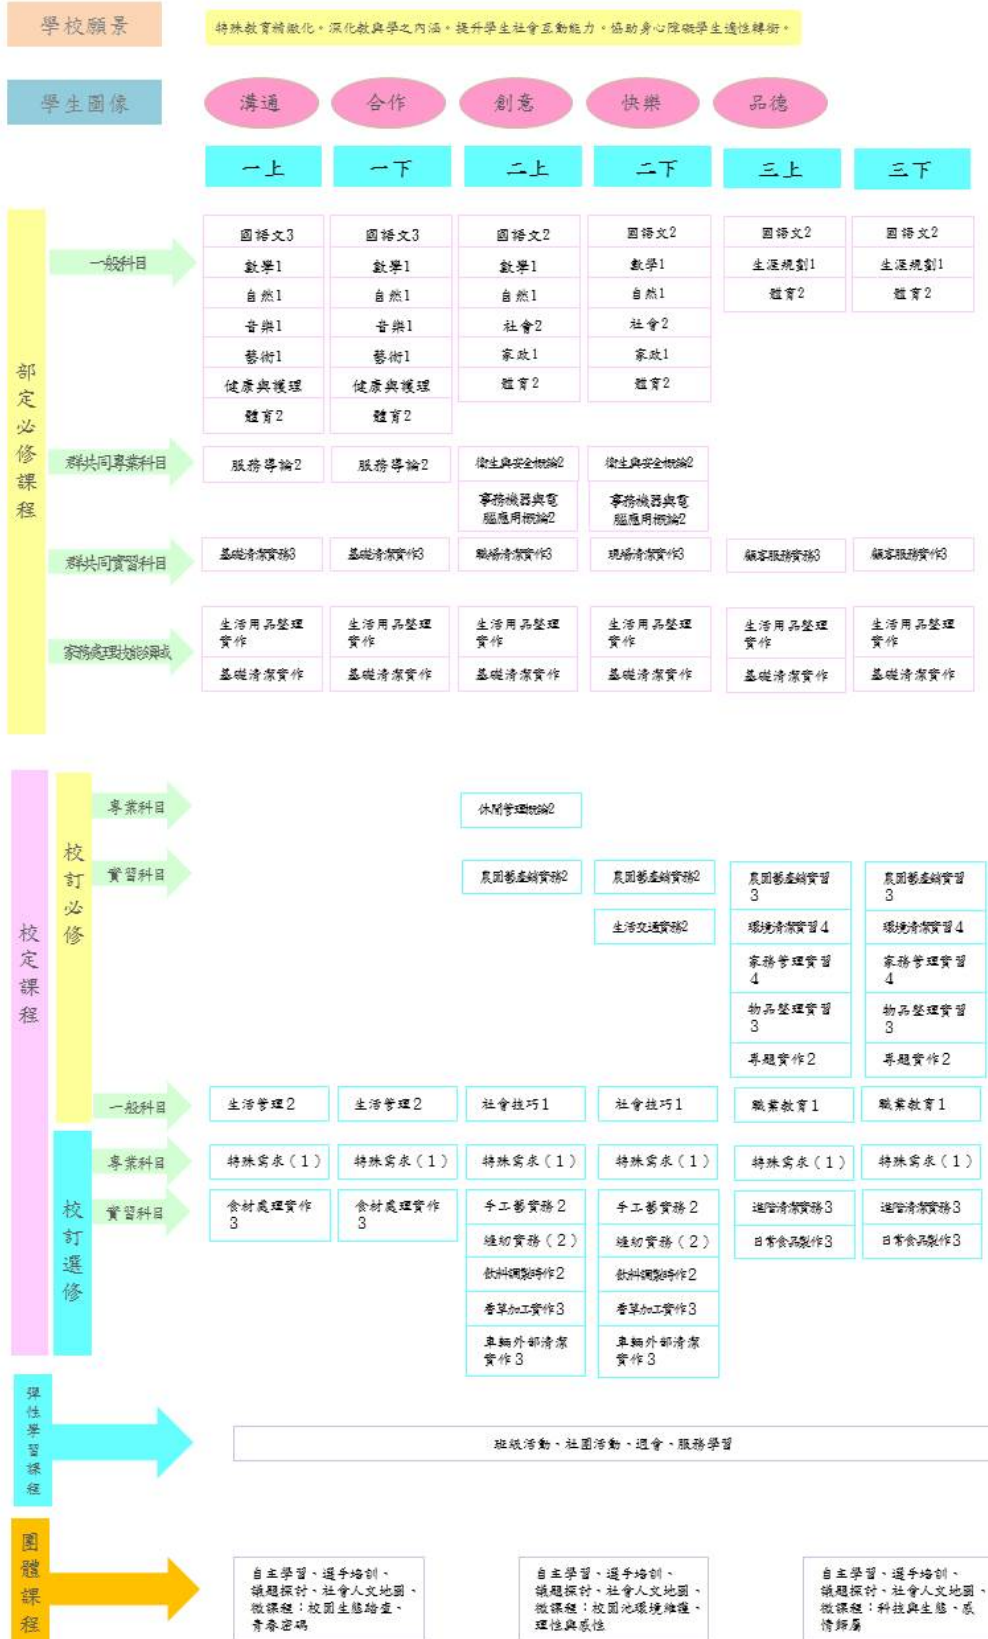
學校願景

特殊教育精緻化。深化教與學之內涵。提升學生社會互動能力。協助身心障礙學生適性轉銜。

學生圖像

溝通 合作 創意 快樂 品德

| | 一上 | 一下 | 二上 | 二下 | 三上 | 三下 |
|---|---|---|---|---|---|---|
| 一般科目 | 國語文3 | 國語文3 | 國語文2 | 國語文2 | 國語文2 | 國語文2 |
| | 數學1 | 數學1 | 數學1 | 數學1 | 生涯規劃1 | 生涯規劃1 |
| | 自然1 | 自然1 | 自然1 | 自然1 | 體育2 | 體育2 |
| | 音樂1 | 音樂1 | 社會2 | 社會2 | | |
| | 藝術1 | 藝術1 | 家政1 | 家政1 | | |
| | 健康與護理 | 健康與護理 | 體育2 | 體育2 | | |
| | 體育2 | 體育2 | | | | |
| 群共同專業科目 | 服務導論2 | 服務導論2 | 衛生與安全概論2 | 衛生與安全概論2 | | |
| | | | 事務機器與電腦應用概論2 | 事務機器與電腦應用概論2 | | |
| 群共同實習科目 | 基礎清潔實務3 | 基礎清潔實務3 | 職場清潔實作3 | 職場清潔實作3 | 顧客服務實務3 | 顧客服務實作3 |
| 家務處理技能領域 | 生活用品整理實作 | 生活用品整理實作 | 生活用品整理實作 | 生活用品整理實作 | 生活用品整理實作 | 生活用品整理實作 |
| | 基礎清潔實作 | 基礎清潔實作 | 基礎清潔實作 | 基礎清潔實作 | 基礎清潔實作 | 基礎清潔實作 |

部定必修課程

校定課程

校訂必修

| | 一上 | 一下 | 二上 | 二下 | 三上 | 三下 |
|---|---|---|---|---|---|---|
| 專業科目 | | | 休閒管理概論2 | | | |
| 實習科目 | | | 農園藝產銷實務2 | 農園藝產銷實務2 | 農園藝產銷實習3 | 農園藝產銷實習3 |
| | | | | 生活交通實務2 | 環境清潔實習4 | 環境清潔實習4 |
| | | | | | 家務管理實習4 | 家務管理實習4 |
| | | | | | 物品整理實習3 | 物品整理實習3 |
| | | | | | 專題實作2 | 專題實作2 |
| 一般科目 | 生活管理2 | 生活管理2 | 社會技巧1 | 社會技巧1 | 職業教育1 | 職業教育1 |

校訂選修

| | 一上 | 一下 | 二上 | 二下 | 三上 | 三下 |
|---|---|---|---|---|---|---|
| 專業科目 | 特殊需求(1) | 特殊需求(1) | 特殊需求(1) | 特殊需求(1) | 特殊需求(1) | 特殊需求(1) |
| 實習科目 | 食材處理實作3 | 食材處理實作3 | 手工藝實務2 | 手工藝實務2 | 進階清潔實務3 | 進階清潔實務3 |
| | | | 縫紉實務(2) | 縫紉實務(2) | 日常食品製作3 | 日常食品製作3 |
| | | | 飲料調製實作2 | 飲料調製實作2 | | |
| | | | 香草加工實作3 | 香草加工實作3 | | |
| | | | 車輛外部清潔實作3 | 車輛外部清潔實作3 | | |

彈性學習課程

班級活動、社團活動、週會、服務學習

團體課程

自主學習、選手培訓、議題探討、社會人文地圖、微課程:校園生態踏查、青春密碼

自主學習、選手培訓、議題探討、社會人文地圖、微課程:校園池環境維護、理性與感性

自主學習、選手培訓、議題探討、社會人文地圖、微課程:科技與生態、感情錦囊